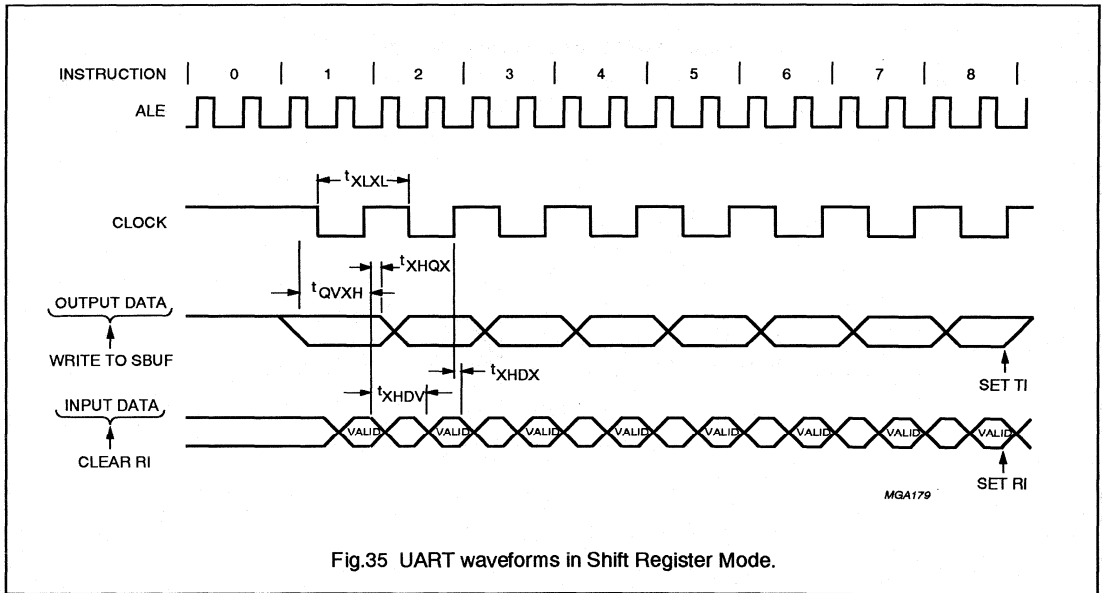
INSTRUCTION 0 1 2 3 4 5 6 7 8

ALE

$t_{XLXL}$

CLOCK

$t_{XHQX}$

$t_{QVXH}$

OUTPUT DATA

WRITE TO SBUF

$t_{XHDX}$

$t_{XHDV}$

SET TI

INPUT DATA

VALID VALID VALID VALID VALID VALID VALID VALID VALID

CLEAR RI

SET RI

MGA179

Fig.35 UART waveforms in Shift Register Mode.